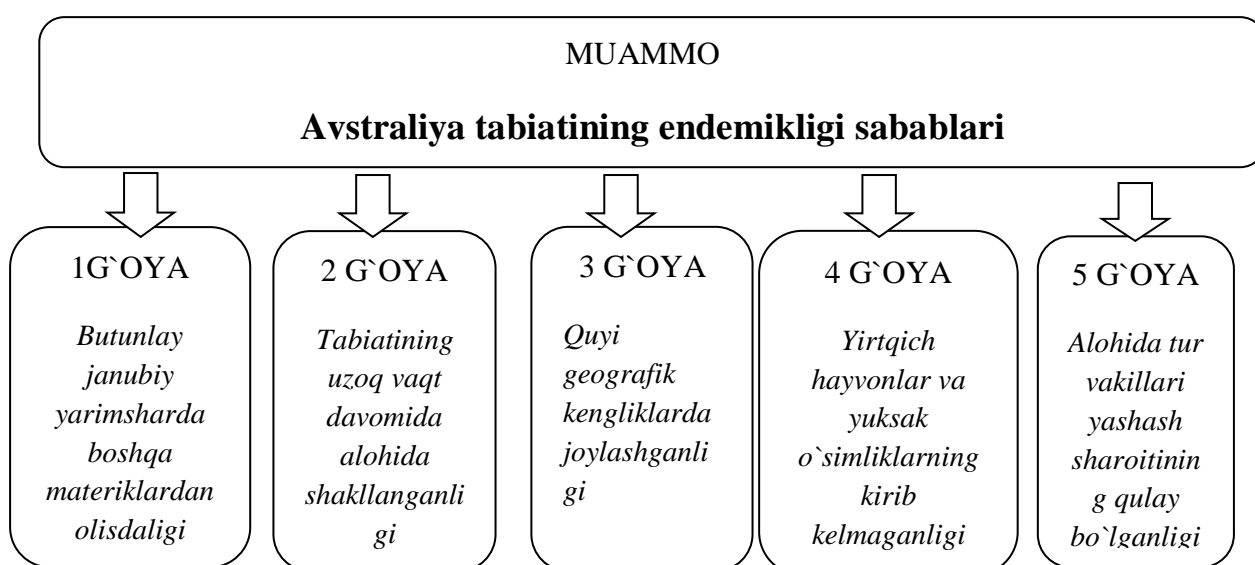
MUAMMO

**Avstraliya tabiatining endemikligi sabablari**

1G`OYA

*Butunlay janubiy yarimsharda boshqa materiklardan olisdaligi*

2 G`OYA

*Tabiatining uzoq vaqt davomida alohida shakllanganligi*

3 G`OYA

*Quyi geografik kengliklarda joylashganligi*

4 G`OYA

*Yirtqich hayvonlar va yuksak o`simliklarning kirib kelmaganligi*

5 G`OYA

*Alohida tur vakillari yashash sharoitining qulay bo`lganligi*